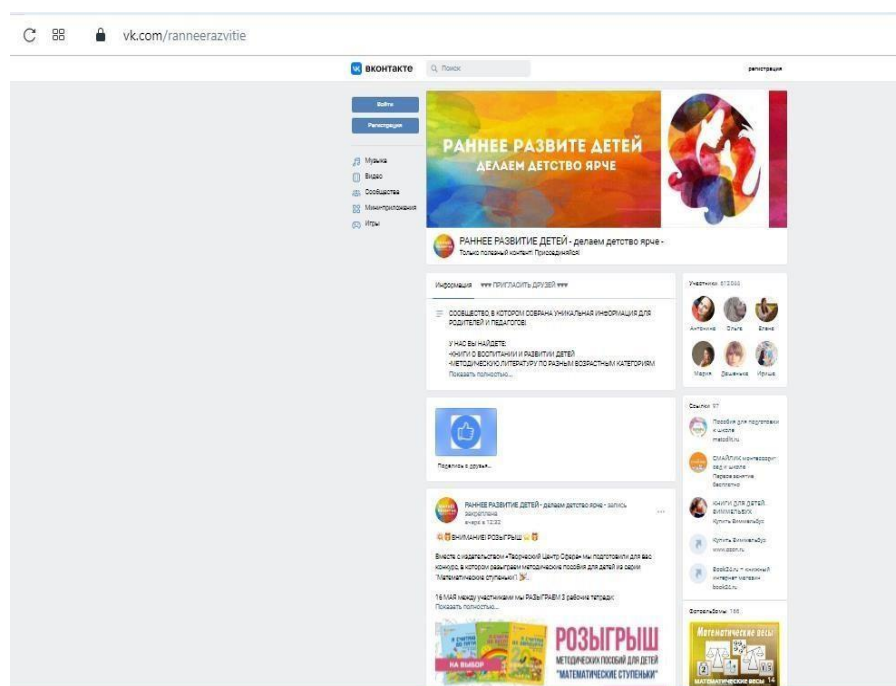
vk.com/ranneerazvitie

вконтакте
Поиск
регистрация

Войти
Регистрация

Музыка
Видео
Сообщества
Мини-приложения
Игры

РАННЕЕ РАЗВИТЕ ДЕТЕЙ
ДЕЛАЕМ ДЕТСТВО ЯРЧЕ

РАННЕЕ РАЗВИТИЕ ДЕТЕЙ - делаем детство ярче -
Только полезный контент. Присоединяйся

Информация ♥♥♥ ПРИГЛАСИТЬ ДРУЗЕЙ ♥♥♥

СООБЩЕСТВО, В КОТОРОМ СОБРАНА УНИКАЛЬНАЯ ИНФОРМАЦИЯ ДЛЯ РОДИТЕЛЕЙ И ПЕДАГОГОВ.

У НАС ВЫ НАЙДЕТЕ:
-КНИГИ О ВОСПИТАНИИ И РАЗВИТИИ ДЕТЕЙ
-МЕТОДИЧЕСКУЮ ЛИТЕРАТУРУ ПО РАЗНЫМ ВОЗРАСТНЫМ КАТЕГОРИЯМ
Показать полностью...

Участники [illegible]
Антонина Ольга Елена
Мария Дешенька Ирина

Поделись с друзьями

Ссылки 17
Пособия для подготовки к школе
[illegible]
СМАЙЛИК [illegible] сад и школа
Первое занятие бесплатно
КНИГИ ДЛЯ ДЕТЕЙ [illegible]
Купить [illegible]
Купить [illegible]
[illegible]
Book24.ru - книжный интернет магазин
book24.ru

РАННЕЕ РАЗВИТИЕ ДЕТЕЙ - делаем детство ярче - запись закреплена
вчера в 12:32

ВНИМАНИЕ! РОЗЫГРЫШ

Вместе с издательством «Творческий Центр Сфера» мы подготовили для вас конкурс, в котором разыграем методические пособия для детей из серии "Математические ступеньки"!

16 МАЯ между участниками мы РАЗЫГРАЕМ 3 рабочие тетради:
Показать полностью...

НА ВЫБОР
РОЗЫГРЫШ
МЕТОДИЧЕСКИХ ПОСОБИЙ ДЛЯ ДЕТЕЙ
"МАТЕМАТИЧЕСКИЕ СТУПЕНЬКИ"

Фотоальбомы 166
Математические весы
МАТЕМАТИЧЕСКИЕ ВЕСЫ
14